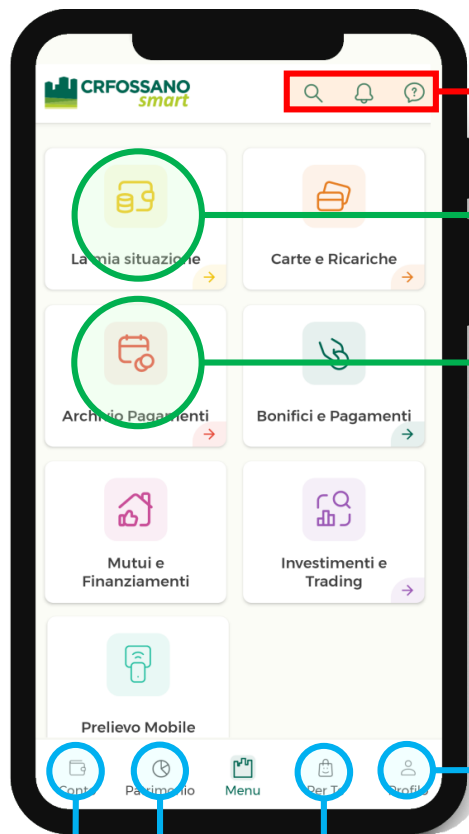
CRFOSSANO smart

La mia situazione

Carte e Ricariche

Archivio Pagamenti

Bonifici e Pagamenti

Mutui e Finanziamenti

Investimenti e Trading

Prelievo Mobile

Conto

Patrimonio

Menu

Per Te

Profilo